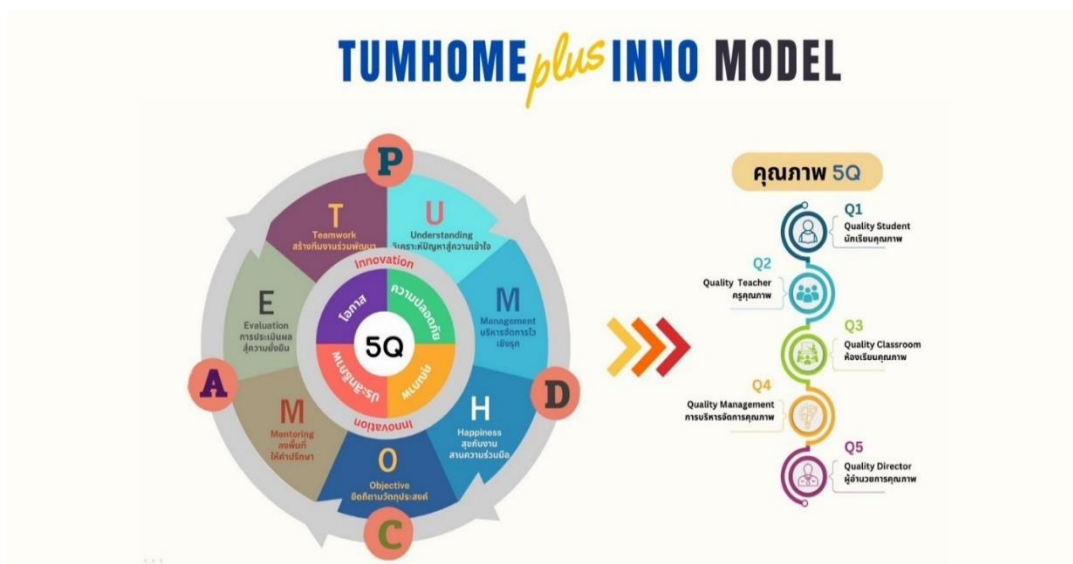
TUMHOME plus INNO MODEL

P

T
Teamwork
สร้างทีมงานร่วมพัฒนา

U
Understanding
วิเคราะห์ปัญหาสู่ความเข้าใจ

M
Management
บริหารจัดการเชิงรุก

H
Happiness
สุขกับงาน สานความร่วมมือ

O
Objective
ยึดถือวัตถุประสงค์

M
Mentoring
ลงพื้นที่ ให้คำปรึกษา

E
Evaluation
การประเมินผล สู่ความยั่งยืน

A

D

C

Innovation
โอกาส
ความปลอดภัย
5Q
ประสิทธิภาพ
คุณภาพ
Innovation

คุณภาพ 5Q

Q1
Quality Student
นักเรียนคุณภาพ

Q2
Quality Teacher
ครูคุณภาพ

Q3
Quality Classroom
ห้องเรียนคุณภาพ

Q4
Quality Management
การบริหารจัดการคุณภาพ

Q5
Quality Director
ผู้อำนวยการคุณภาพ